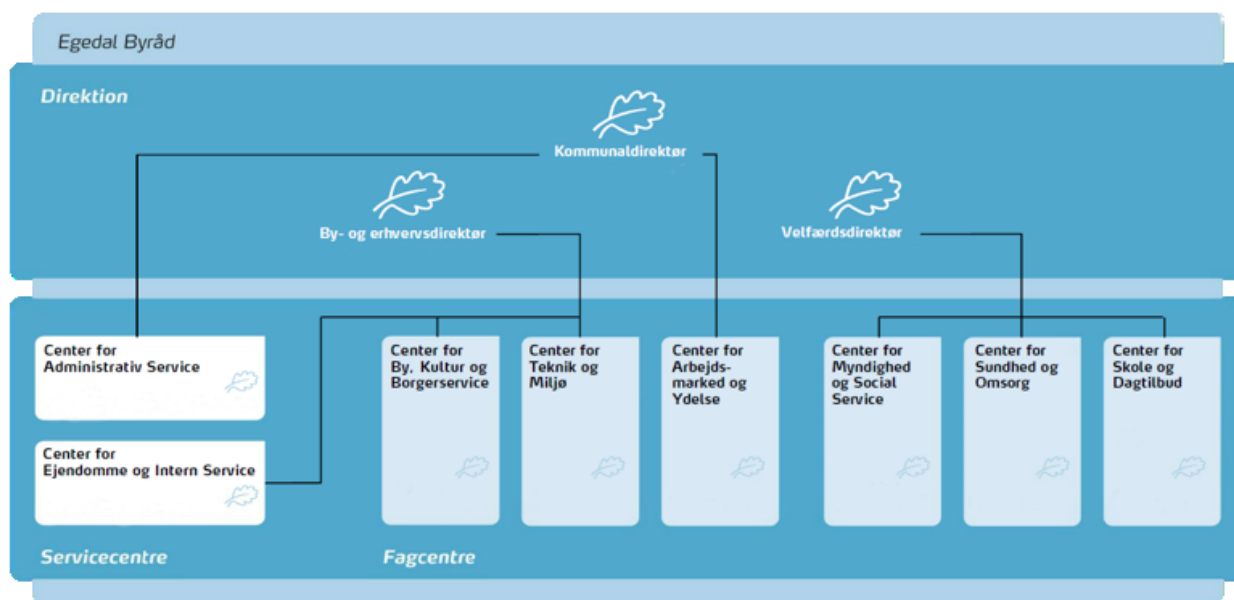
Egedal Byråd

Direktion

Kommunaldirektør

By- og erhvervsdirektør

Velfærdsdirektør

Center for Administrativ Service

Center for Ejendomme og Intern Service

Center for By, Kultur og Borgerservice

Center for Teknik og Miljø

Center for Arbejdsmarked og Ydelse

Center for Myndighed og Social Service

Center for Sundhed og Omsorg

Center for Skole og Dagtilbud

Servicecentre

Fagcentre